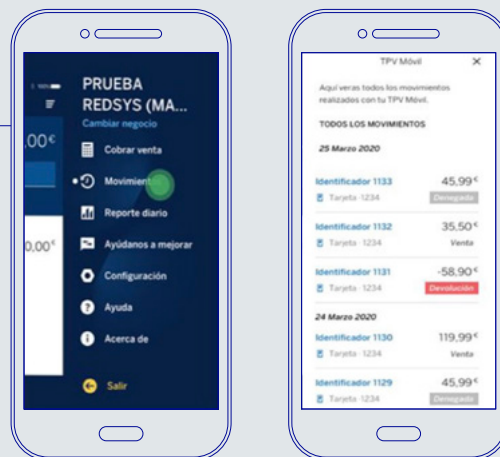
,00€

0,00€

PRUEBA REDSYS (MA...

Cambiar negocio

Cobrar venta

Movimien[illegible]

Reporte diario

Ayúdanos a mejorar

Configuración

Ayuda

Acerca de

Salir

TPV Móvil ×

Aquí verás todos los movimientos realizados con tu TPV Móvil.

TODOS LOS MOVIMIENTOS

25 Marzo 2020

Identificador 1133 45,99€
Tarjeta · 1234 Denegada

Identificador 1132 35,50€
Tarjeta · 1234 Venta

Identificador 1131 -58,90€
Tarjeta · 1234 Devolución

24 Marzo 2020

Identificador 1130 119,99€
Tarjeta · 1234 Venta

Identificador 1129 45,99€
Tarjeta · 1234 Denegada